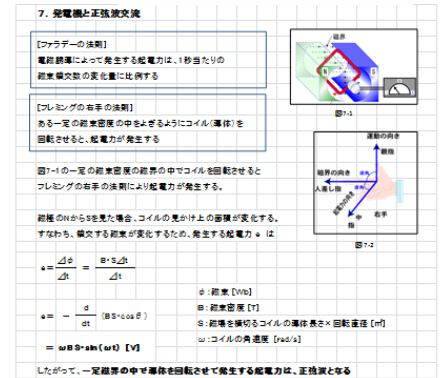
7. 発電機と正弦波交流

[ファラデーの法則]
電磁誘導によって発生する起電力は、1秒当たりの磁束鎖交数の変化量に比例する

[フレミングの右手の法則]
ある一定の磁束密度の中をよぎるようにコイル(導体)を回転させると、起電力が発生する

磁界

図7-1

運動の向き

磁界の向き

人差し指

起電力の向き

中指

右手

図7-2

図7-1の一定の磁束密度の磁界の中でコイルを回転させるとフレミングの右手の法則により起電力が発生する。

磁極のNからSを見た場合、コイルの見かけ上の面積が変化する。すなわち、鎖交する磁束が変化するため、発生する起電力 e は

$e = \frac{\Delta\phi}{\Delta t} = \frac{B \cdot S \Delta t}{\Delta t}$

$e = -\frac{d}{dt}(BS \cdot \cos\theta)$

$= \omega BS \cdot \sin(\omega t)$ [V]

φ:磁束 [Wb]
B:磁束密度 [T]
S:磁束を横切るコイルの導体長さ×回転直径 [m²]
ω:コイルの角速度 [rad/s]

したがって、一定磁界の中で導体を回転させて発生する起電力は、正弦波となる